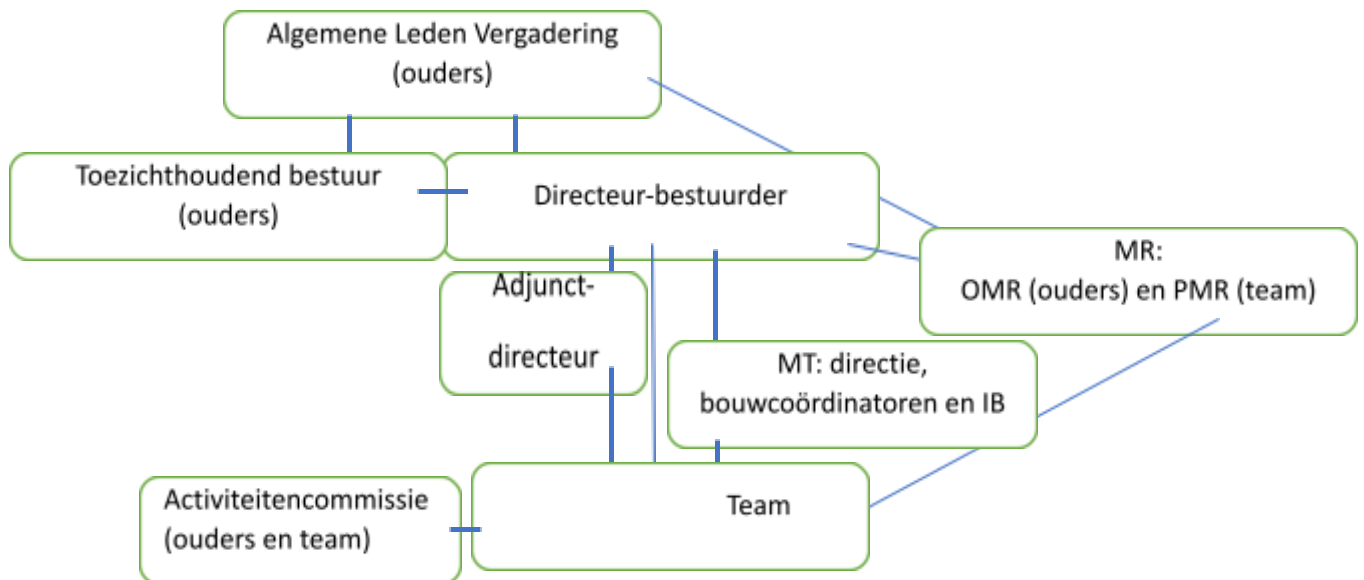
Algemene Leden Vergadering
(ouders)

Toezichthoudend bestuur
(ouders)

Directeur-bestuurder

MR:
OMR (ouders) en PMR (team)

Adjunct-
directeur

MT: directie,
bouwcoördinatoren en IB

Activiteitencommissie
(ouders en team)

Team